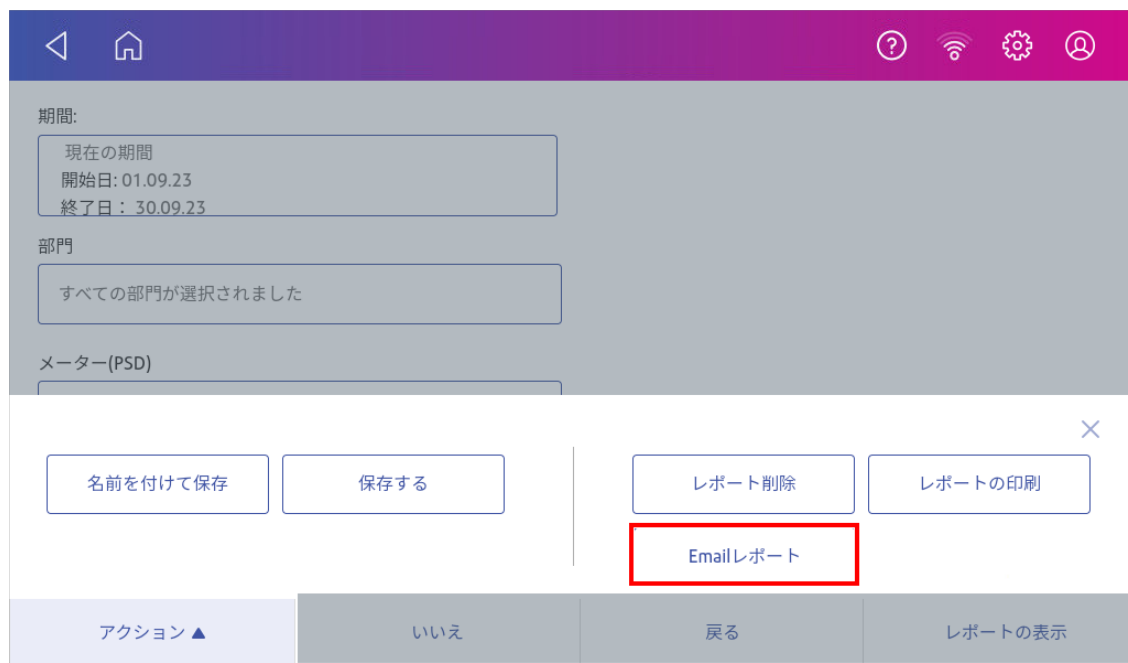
期間:

現在の期間
開始日: 01.09.23
終了日： 30.09.23

部門

すべての部門が選択されました

メーター(PSD)

名前を付けて保存

保存する

レポート削除

レポートの印刷

Emailレポート

アクション ▲

いいえ

戻る

レポートの表示